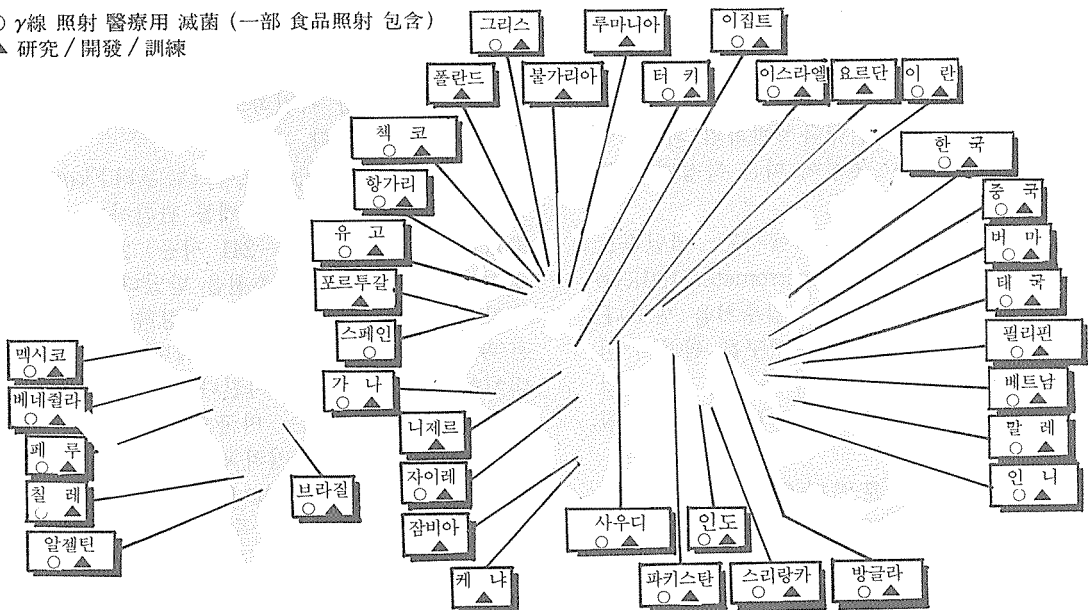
○ γ線 照射 醫療用 滅菌 (一部 食品照射 包含)
▲ 研究 / 開發 / 訓練

그리스 ▲
루마니아 ▲
이집트 ○ ▲
폴란드 ▲
불가리아 ▲
터 키 ▲
이스라엘 ○ ▲
요르단 ▲
이 란 ○ ▲
책 코 ○ ▲
한 국 ○ ▲
항가리 ○ ▲
중 국 ○ ▲
유 고 ○ ▲
버 마 ▲
포르투갈 ▲
태 국 ○ ▲
스페인 ○
필리핀 ○ ▲
멕시코 ○ ▲
가 나 ○ ▲
베트남 ○ ▲
베네쥐라 ○ ▲
니제르 ▲
말 레 ○ ▲
페 루 ○ ▲
자이레 ▲
인 니 ○ ▲
칠 레 ○ ▲
브라질 ○ ▲
알젤틴 ○ ▲
잠비아 ▲
사우디 ○ ▲
인도 ○ ▲
케 냐 ▲
파키스탄 ○ ▲
스리랑카 ○ ▲
방글라 ○ ▲